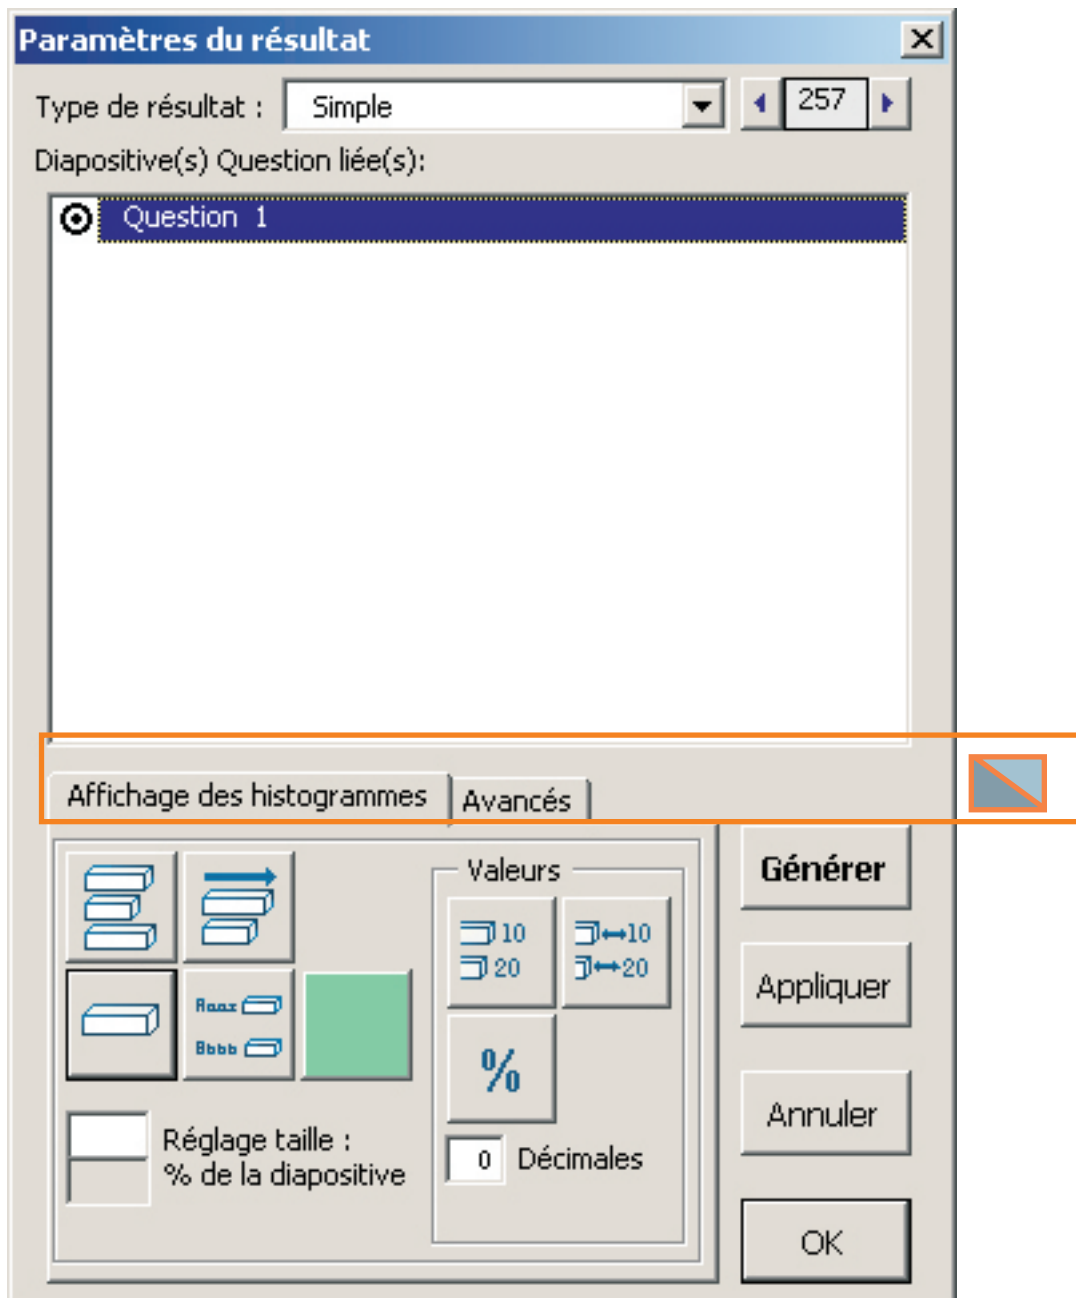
Paramètres du résultat

Type de résultat : Simple

257

Diapositive(s) Question liée(s):

Question 1

Affichage des histogrammes

Avancés

Aaaa

Bbbb

Valeurs

10

20

10

20

%

0 Décimales

Réglage taille :
% de la diapositive

Générer

Appliquer

Annuler

OK